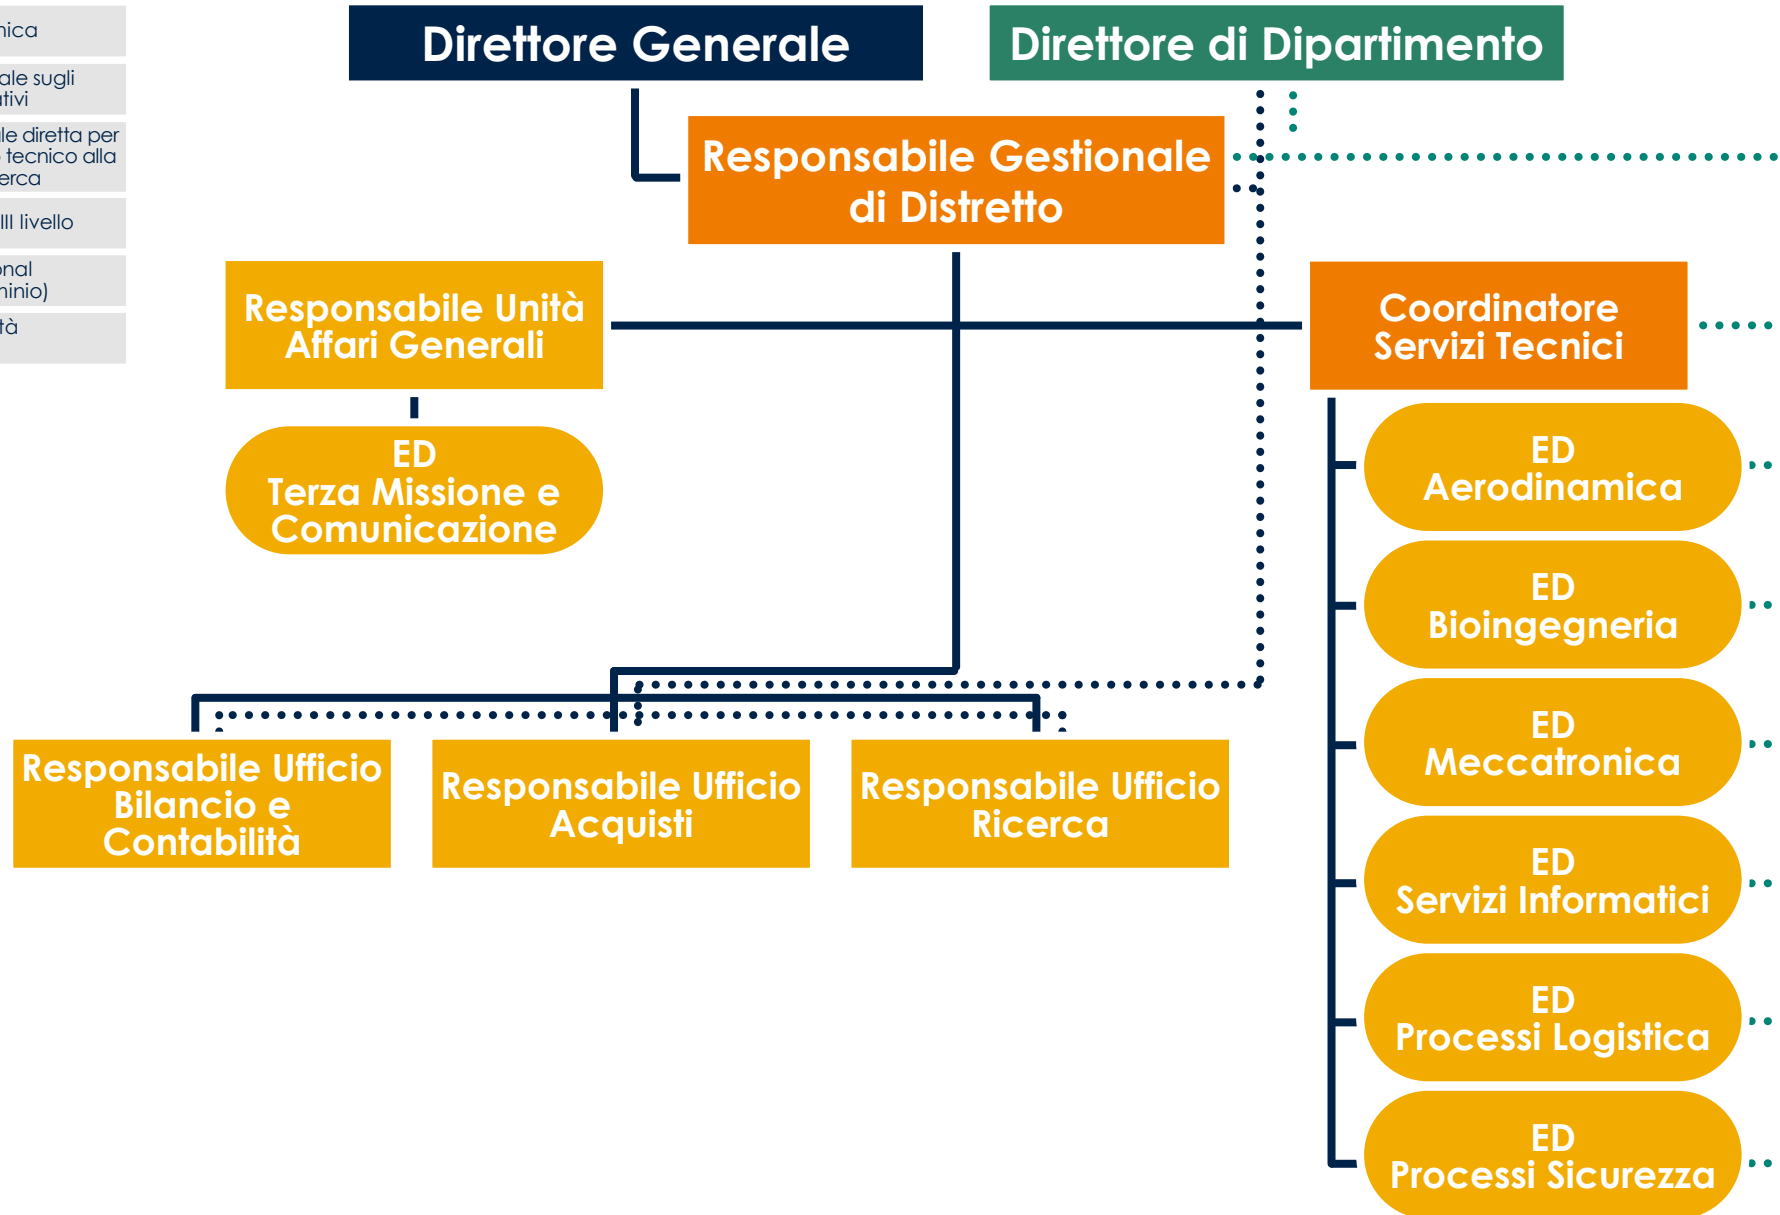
nica

ale sugli tivi

le diretta per tecnico alla erca

III livello

onal ninio)

tà

Direttore Generale

Direttore di Dipartimento

Responsabile Gestionale di Distretto

Responsabile Unità Affari Generali

Coordinatore Servizi Tecnici

ED Terza Missione e Comunicazione

ED Aerodinamica

ED Bioingegneria

ED Meccatronica

ED Servizi Informatici

ED Processi Logistica

ED Processi Sicurezza

Responsabile Ufficio Bilancio e Contabilità

Responsabile Ufficio Acquisti

Responsabile Ufficio Ricerca